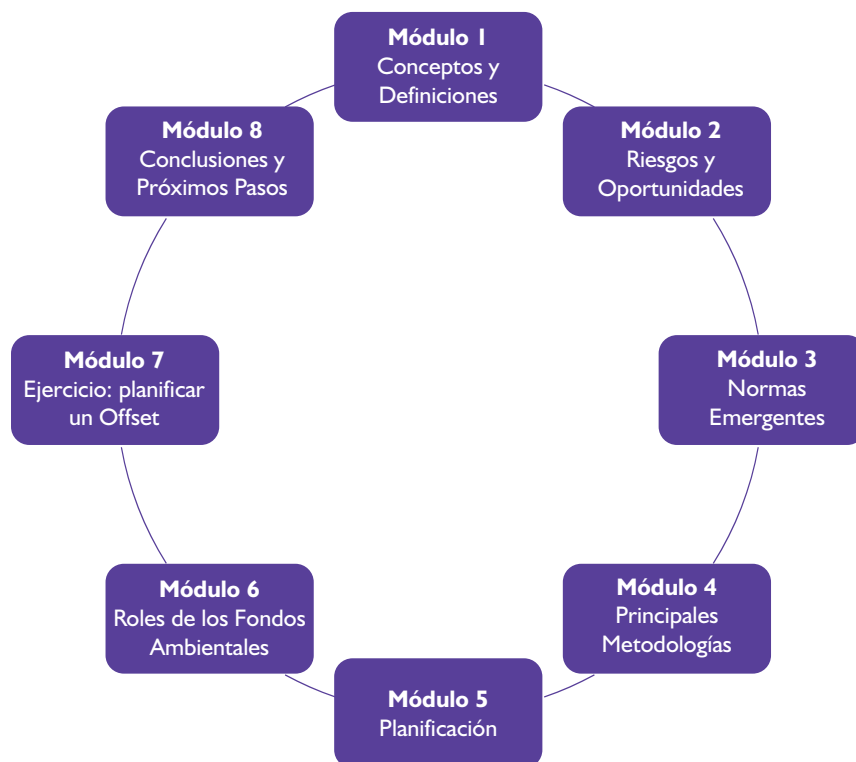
**Módulo 1**
Conceptos y Definiciones

**Módulo 2**
Riesgos y Oportunidades

**Módulo 3**
Normas Emergentes

**Módulo 4**
Principales Metodologías

**Módulo 5**
Planificación

**Módulo 6**
Roles de los Fondos Ambientales

**Módulo 7**
Ejercicio: planificar un Offset

**Módulo 8**
Conclusiones y Próximos Pasos